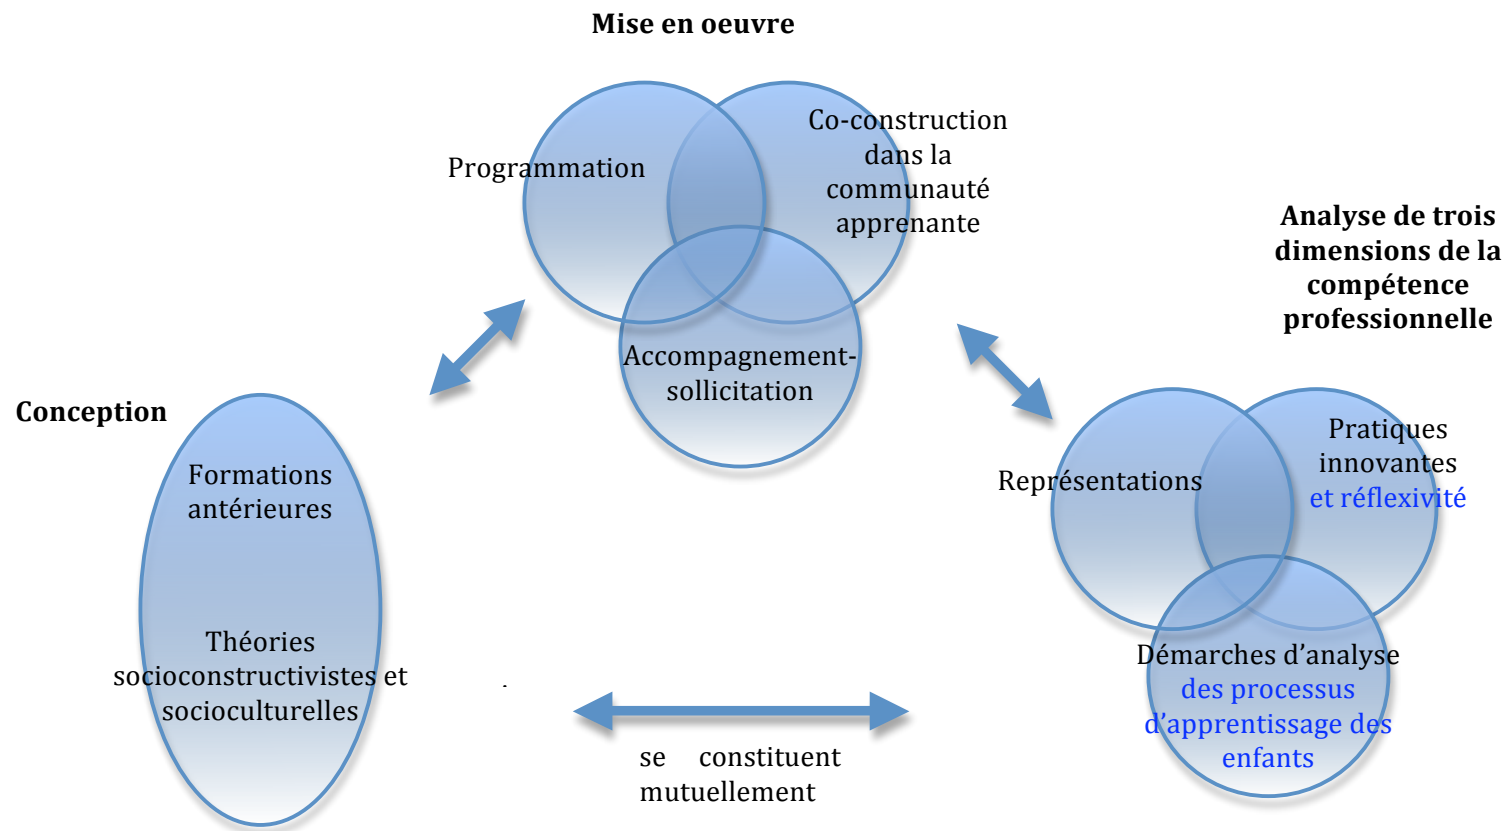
Mise en oeuvre

Programmation

Co-construction dans la communauté apprenante

Accompagnement-sollicitation

Analyse de trois dimensions de la compétence professionnelle

Conception

Formations antérieures

Théories socioconstructivistes et socioculturelles

Représentations

Pratiques innovantes et réflexivité

Démarches d'analyse des processus d'apprentissage des enfants

se constituent mutuellement